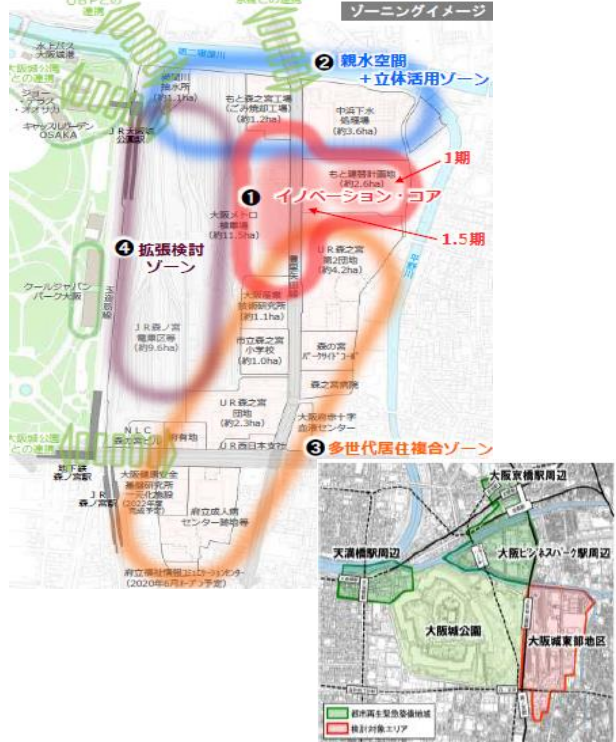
ゾーニングイメージ

❷ 親水空間 ＋立体活用ゾーン

❶ イノベーション・コア

1期

1.5期

❹ 拡張検討 ゾーン

❸ 多世代居住複合ゾーン

水上バス 大阪城公園との連携

ジョー・テラス・オオサカ

キャッスルガーデンOSAKA

JR大阪城公園駅

第二寝屋川

寝屋川

城見揚水所 (約1.1ha)

もと森之宮工場 (ごみ焼却工場) (約1.2ha)

中浜下水処理場 (約3.6ha)

もと建設計画地 (約2.6ha)

大阪メトロ検車場 (約11.5ha)

UR森之宮第2団地 (約4.2ha)

クールジャパンパーク大阪

大阪府環境技術研究所 (約1.1ha)

市立森之宮小学校 (約1.0ha)

森の宮バーディサイドコーポ

JR森ノ宮電車区等 (約9.6ha)

森之宮病院

UR森之宮団地 (約2.3ha)

大阪府赤十字血液センター

NLC 森之宮ビル

府営住宅

UR西日本支社

地下鉄森ノ宮駅

JR森ノ宮駅

大阪健康安全基盤研究所一元化施設 (2022年度完成予定)

府立成人病センター跡地等

府立障がい者交流促進センター (2020年6月オープン予定)

大阪京橋駅周辺

天満橋駅周辺

大阪ビジネスパーク駅周辺

大阪城公園

大阪城東部地区

都市再生緊急整備地域

検討対象エリア